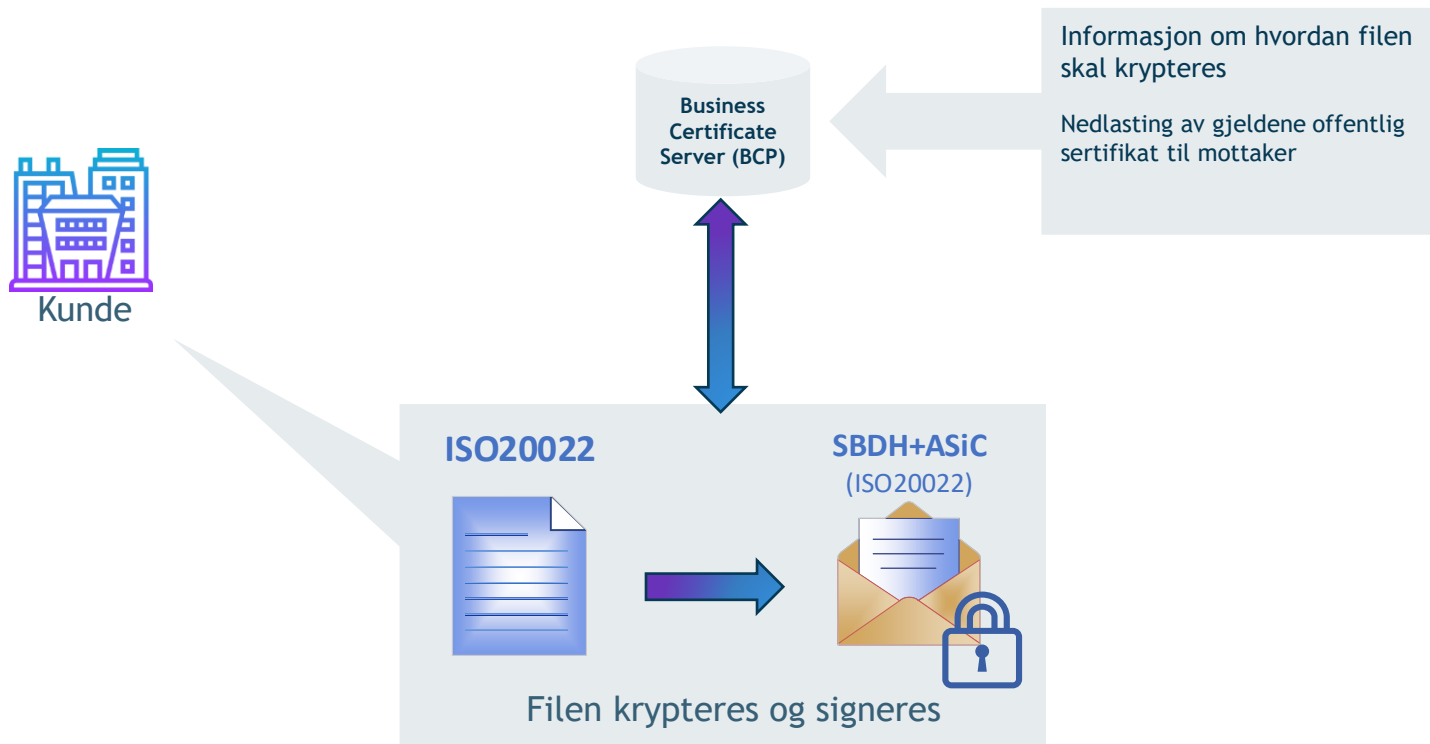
Business Certificate Server (BCP)

Informasjon om hvordan filen skal krypteres

Nedlasting av gjeldene offentlig sertifikat til mottaker

Kunde

ISO20022

SBDH+ASiC
(ISO20022)

Filen krypteres og signeres